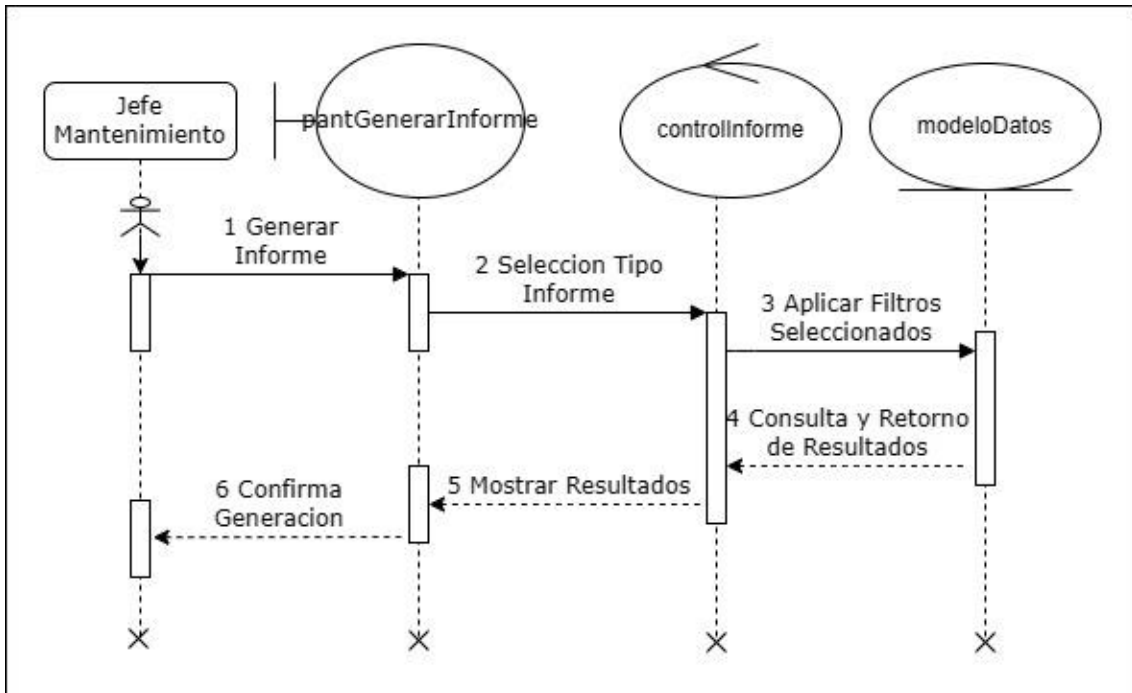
Jefe Mantenimiento

pantGenerarInforme

controlInforme

modeloDatos

1 Generar Informe

2 Seleccion Tipo Informe

3 Aplicar Filtros Seleccionados

4 Consulta y Retorno de Resultados

5 Mostrar Resultados

6 Confirma Generacion